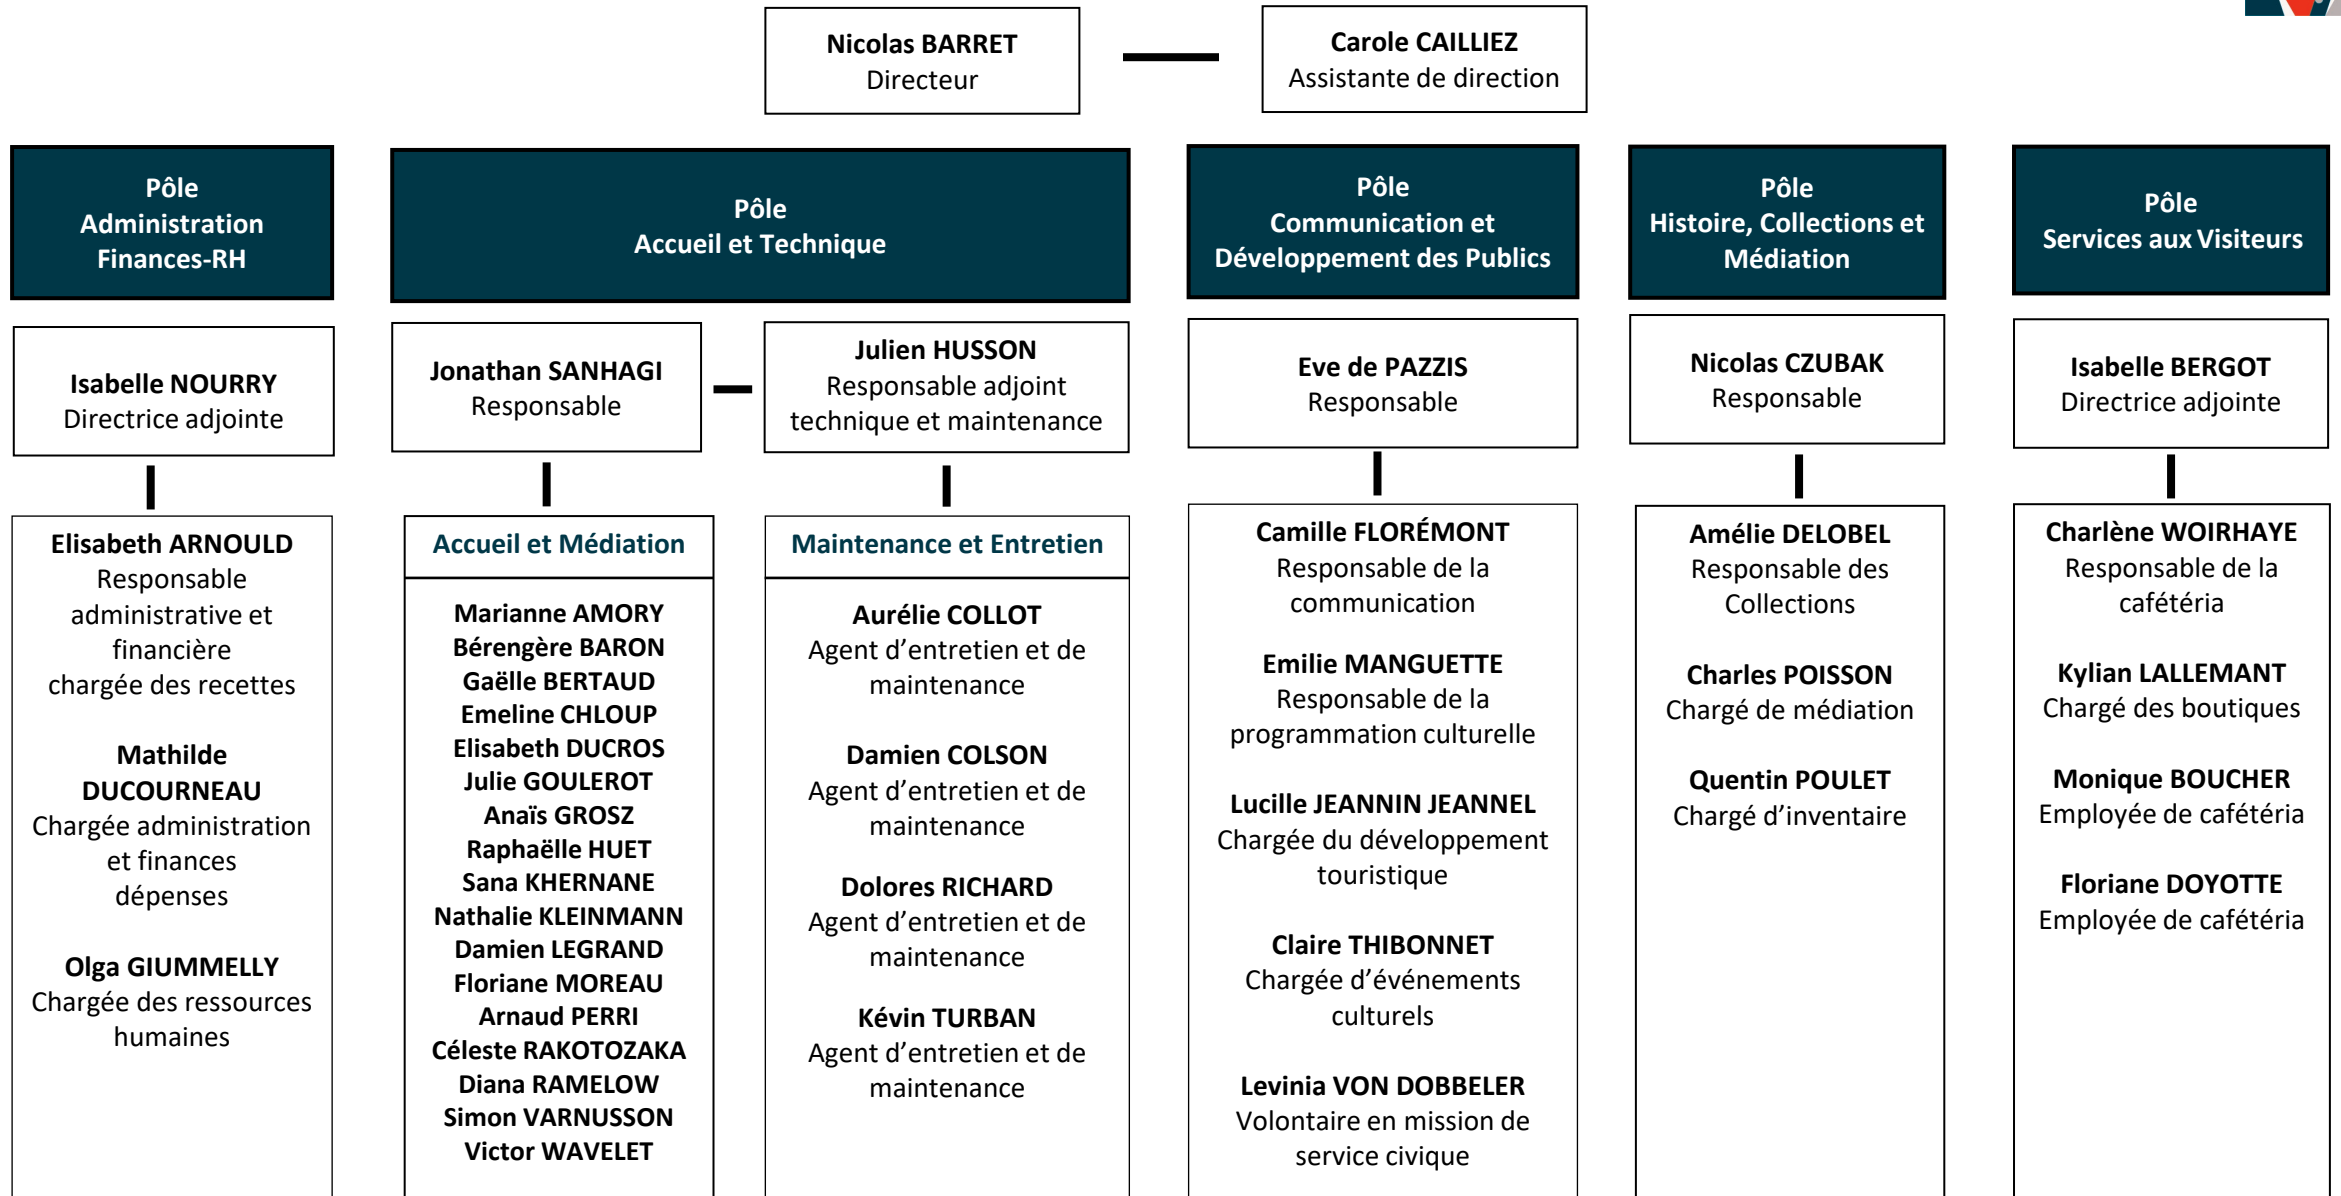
Nicolas BARRET
Directeur

Carole CAILLIEZ
Assistante de direction

Pôle
Administration
Finances-RH

Isabelle NOURRY
Directrice adjointe

Elisabeth ARNOULD
Responsable administrative et financière
chargée des recettes

Mathilde DUCOURNEAU
Chargée administration et finances
dépenses

Olga GIUMMELLY
Chargée des ressources humaines

Pôle
Accueil et Technique

Jonathan SANHAGI
Responsable

Julien HUSSON
Responsable adjoint technique et maintenance

Accueil et Médiation

Marianne AMORY
Bérengère BARON
Gaëlle BERTAUD
Emeline CHLOUP
Elisabeth DUCROS
Julie GOULEROT
Anaïs GROSZ
Raphaëlle HUET
Sana KHERNANE
Nathalie KLEINMANN
Damien LEGRAND
Floriane MOREAU
Arnaud PERRI
Céleste RAKOTOZAKA
Diana RAMELOW
Simon VARNUSSON
Victor WAVELET

Maintenance et Entretien

Aurélie COLLOT
Agent d’entretien et de maintenance

Damien COLSON
Agent d’entretien et de maintenance

Dolores RICHARD
Agent d’entretien et de maintenance

Kévin TURBAN
Agent d’entretien et de maintenance

Pôle
Communication et
Développement des Publics

Eve de PAZZIS
Responsable

Camille FLORÉMONT
Responsable de la communication

Emilie MANGUETTE
Responsable de la programmation culturelle

Lucille JEANNIN JEANNEL
Chargée du développement touristique

Claire THIBONNET
Chargée d’événements culturels

Levinia VON DOBBELER
Volontaire en mission de service civique

Pôle
Histoire, Collections et
Médiation

Nicolas CZUBAK
Responsable

Amélie DELOBEL
Responsable des Collections

Charles POISSON
Chargé de médiation

Quentin POULET
Chargé d’inventaire

Pôle
Services aux Visiteurs

Isabelle BERGOT
Directrice adjointe

Charlène WOIRHAYE
Responsable de la cafétéria

Kylian LALLEMANT
Chargé des boutiques

Monique BOUCHER
Employée de cafétéria

Floriane DOYOTTE
Employée de cafétéria